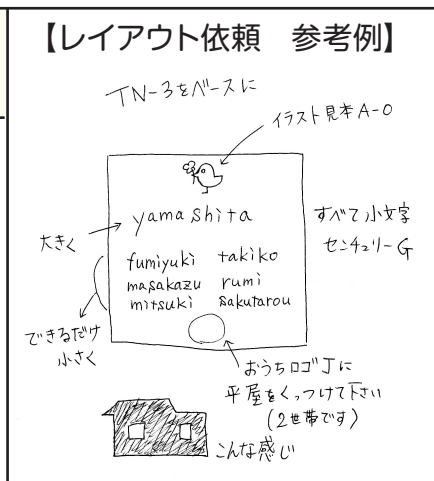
【レイアウト依頼　参考例】

TN-3をベースに

イラスト見本A-0

yamashita

大きく

すべて小文字

センチュリーG

fumiyuki takiko
masakazu rumi
mitsuki sakutarou

できるだけ小さく

おうちロゴJに
平屋をくっつけて下さい
（2世帯です）

こんな感じ